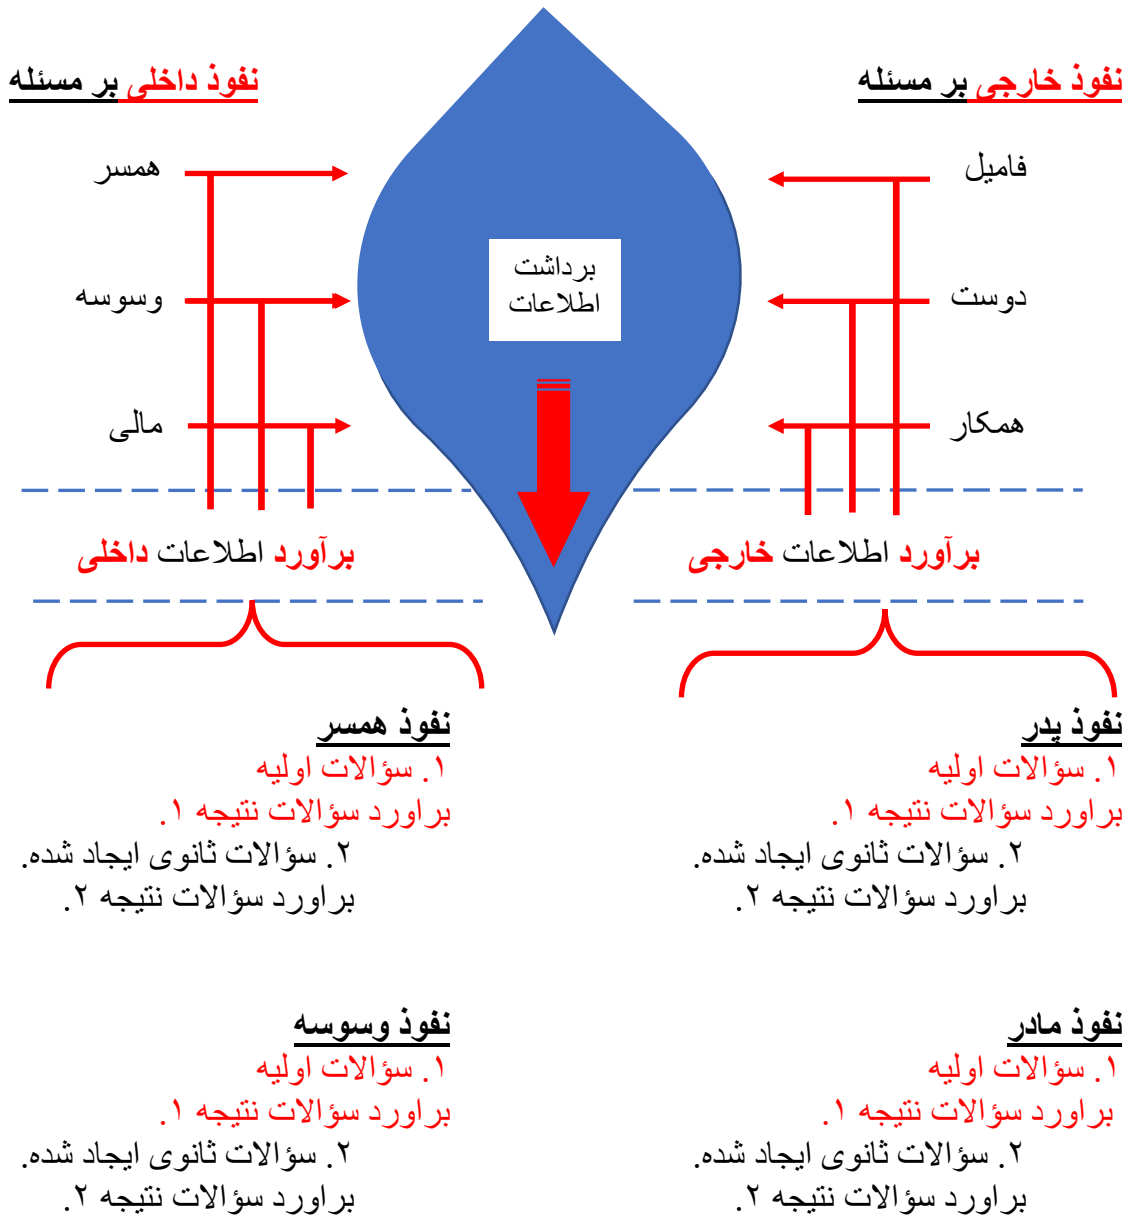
نفوذ خارجی بر مسئله

فامیل

دوست

همکار

برداشت اطلاعات

نفوذ داخلی بر مسئله

همسر

وسوسه

مالی

برآورد اطلاعات خارجی

برآورد اطلاعات داخلی

نفوذ پدر
۱. سؤالات اولیه
براورد سؤالات نتیجه ۱.
۲. سؤالات ثانوی ایجاد شده.
براورد سؤالات نتیجه ۲.

نفوذ مادر
۱. سؤالات اولیه
براورد سؤالات نتیجه ۱.
۲. سؤالات ثانوی ایجاد شده.
براورد سؤالات نتیجه ۲.

نفوذ همسر
۱. سؤالات اولیه
براورد سؤالات نتیجه ۱.
۲. سؤالات ثانوی ایجاد شده.
براورد سؤالات نتیجه ۲.

نفوذ وسوسه
۱. سؤالات اولیه
براورد سؤالات نتیجه ۱.
۲. سؤالات ثانوی ایجاد شده.
براورد سؤالات نتیجه ۲.